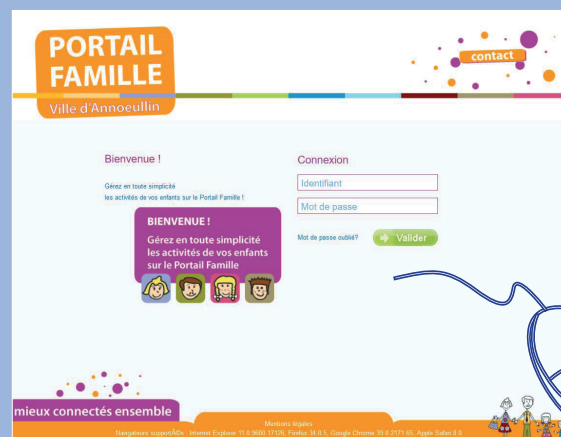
PORTAIL FAMILLE
Ville d'Annoeullin

contact

Bienvenue !

Gérez en toute simplicité les activités de vos enfants sur le Portail Famille !

BIENVENUE !
Gérez en toute simplicité les activités de vos enfants sur le Portail Famille

Connexion

Identifiant

Mot de passe

Mot de passe oublié?

Valider

mieux connectés ensemble

Mentions légales
Navigateurs supportÃ©s : Internet Explorer 11.0.9600.17126, Firefox 34.0.5, Google Chrome 39.0.2171.65, Apple Safari 8.0